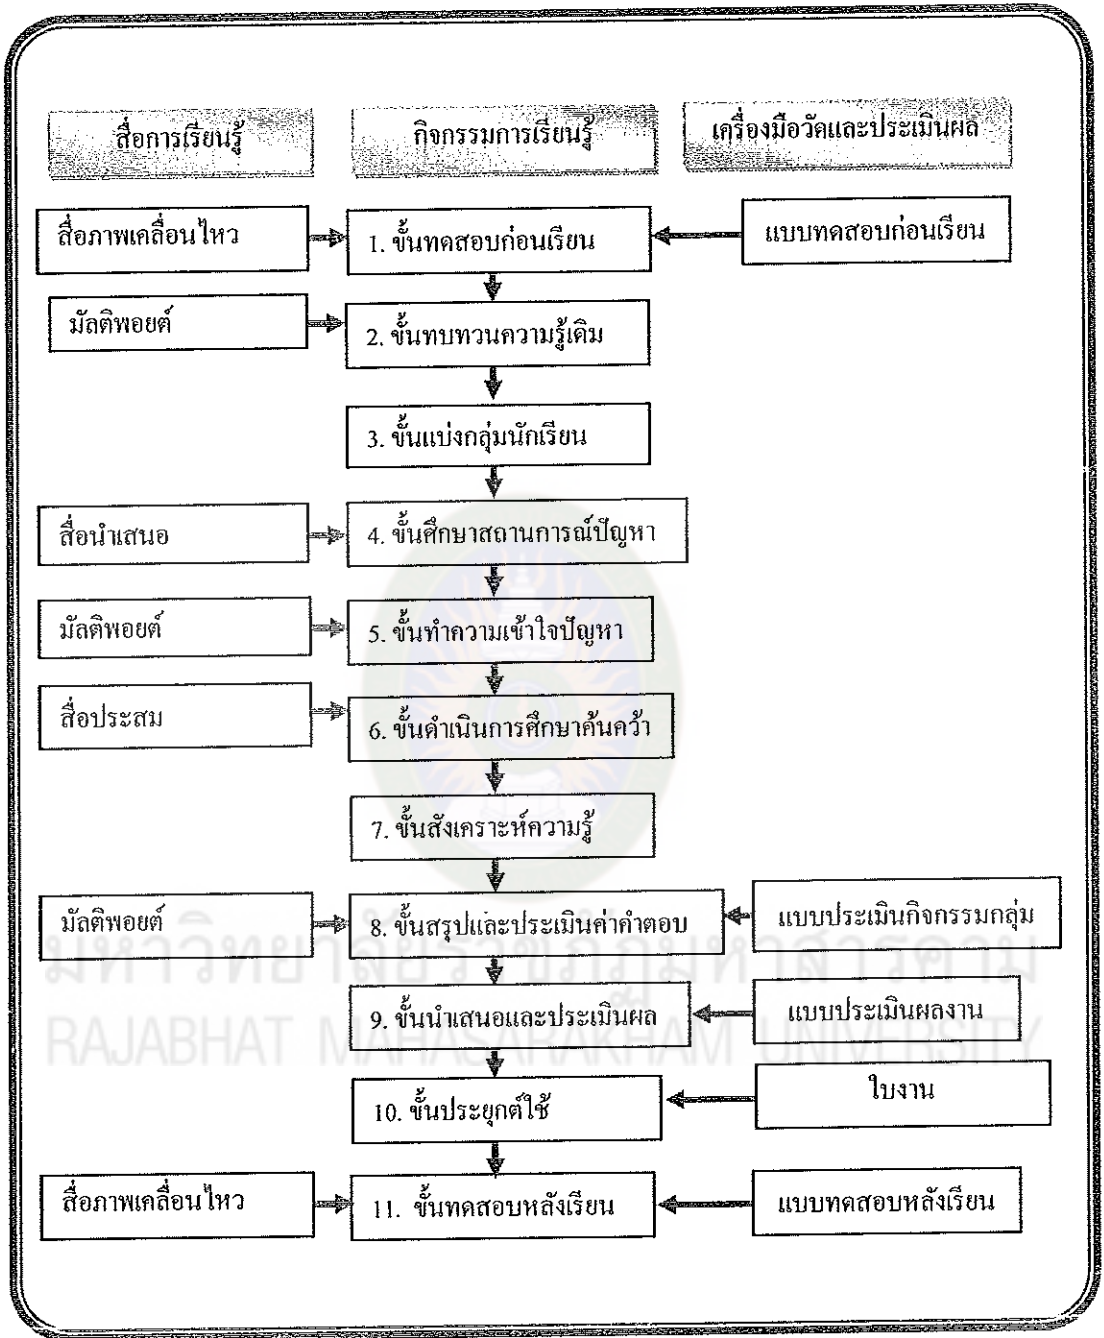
สื่อการเรียนรู้

กิจกรรมการเรียนรู้

เครื่องมือวัดและประเมินผล

สื่อภาพเคลื่อนไหว

1. ขั้นทดสอบก่อนเรียน

แบบทดสอบก่อนเรียน

มัลติพอยต์

2. ขั้นทบทวนความรู้เดิม

3. ขั้นแบ่งกลุ่มนักเรียน

สื่อนำเสนอ

4. ขั้นศึกษาสถานการณ์ปัญหา

มัลติพอยต์

5. ขั้นทำความเข้าใจปัญหา

สื่อประสม

6. ขั้นดำเนินการศึกษาค้นคว้า

7. ขั้นสังเคราะห์ความรู้

มัลติพอยต์

8. ขั้นสรุปและประเมินค่าคำตอบ

แบบประเมินกิจกรรมกลุ่ม

9. ขั้นนำเสนอและประเมินผล

แบบประเมินผลงาน

10. ขั้นประยุกต์ใช้

ใบงาน

สื่อภาพเคลื่อนไหว

11. ขั้นทดสอบหลังเรียน

แบบทดสอบหลังเรียน

มหาวิทยาลัยราชภัฏมหาสารคาม
RAJABHAT MAHASARAKHAM UNIVERSITY